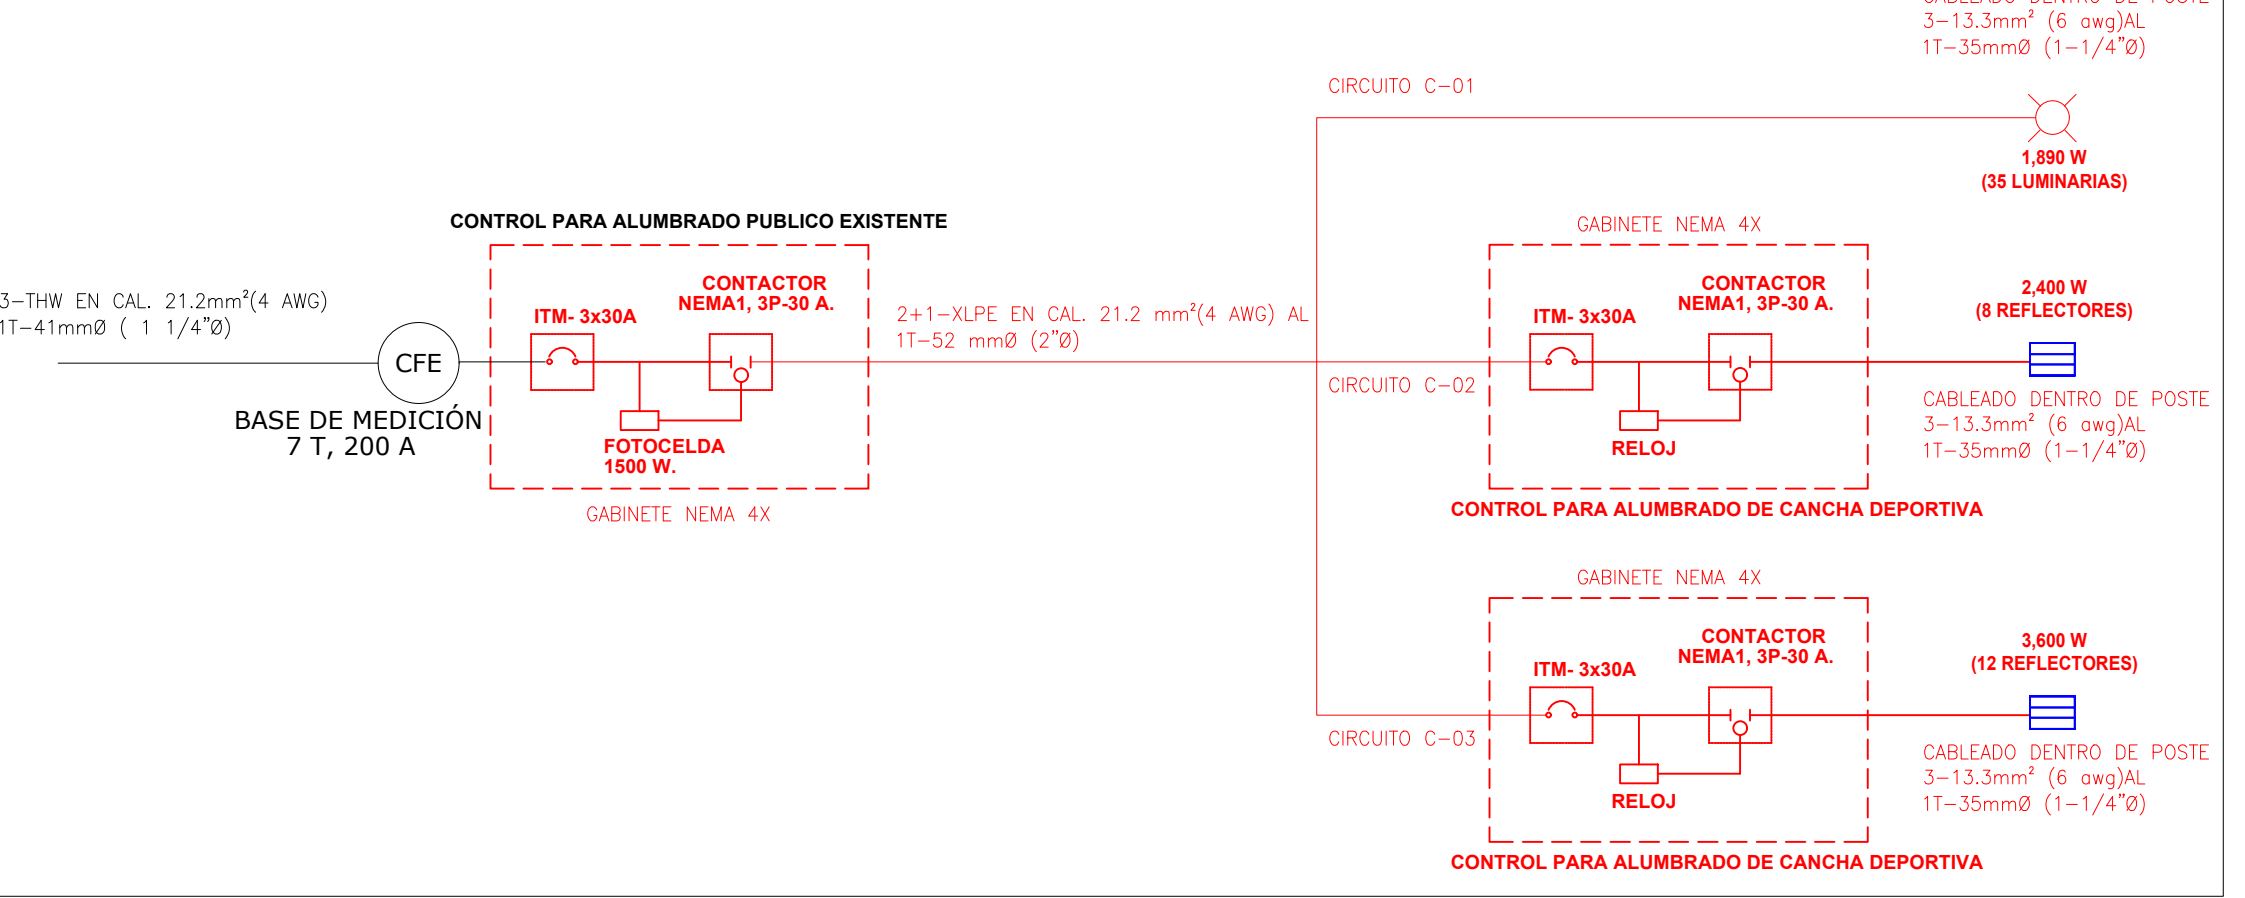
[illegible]
3–13.3mm² (6 awg)AL
1T–35mmØ (1–1/4"Ø)

CIRCUITO C–01

1,890 W
(35 LUMINARIAS)

CONTROL PARA ALUMBRADO PUBLICO EXISTENTE

GABINETE NEMA 4X

3–THW EN CAL. 21.2mm²(4 AWG)
1T–41mmØ ( 1 1/4"Ø)

CFE

BASE DE MEDICIÓN
7 T, 200 A

ITM- 3x30A

CONTACTOR
NEMA1, 3P-30 A.

FOTOCELDA
1500 W.

GABINETE NEMA 4X

2+1–XLPE EN CAL. 21.2 mm²(4 AWG) AL
1T–52 mmØ (2"Ø)

CIRCUITO C–02

ITM- 3x30A

CONTACTOR
NEMA1, 3P-30 A.

RELOJ

2,400 W
(8 REFLECTORES)

CABLEADO DENTRO DE POSTE
3–13.3mm² (6 awg)AL
1T–35mmØ (1–1/4"Ø)

CONTROL PARA ALUMBRADO DE CANCHA DEPORTIVA

GABINETE NEMA 4X

ITM- 3x30A

CONTACTOR
NEMA1, 3P-30 A.

3,600 W
(12 REFLECTORES)

CIRCUITO C–03

RELOJ

CABLEADO DENTRO DE POSTE
3–13.3mm² (6 awg)AL
1T–35mmØ (1–1/4"Ø)

CONTROL PARA ALUMBRADO DE CANCHA DEPORTIVA